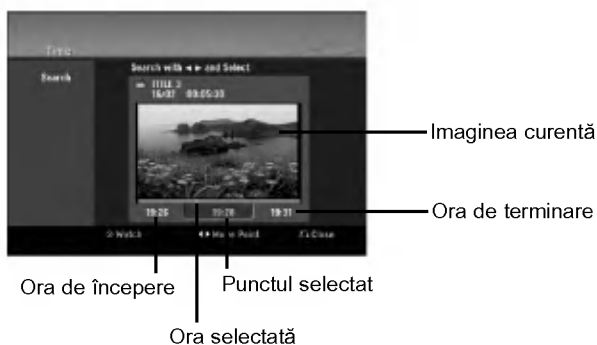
Time

Search

Search with ◄ ► and Select

TITLE 3
15/07 00:05:30

19:26

19:28

19:31

Watch

◄► Move Point

Close

Imaginea curentă

Ora de terminare

Ora de începere

Punctul selectat

Ora selectată